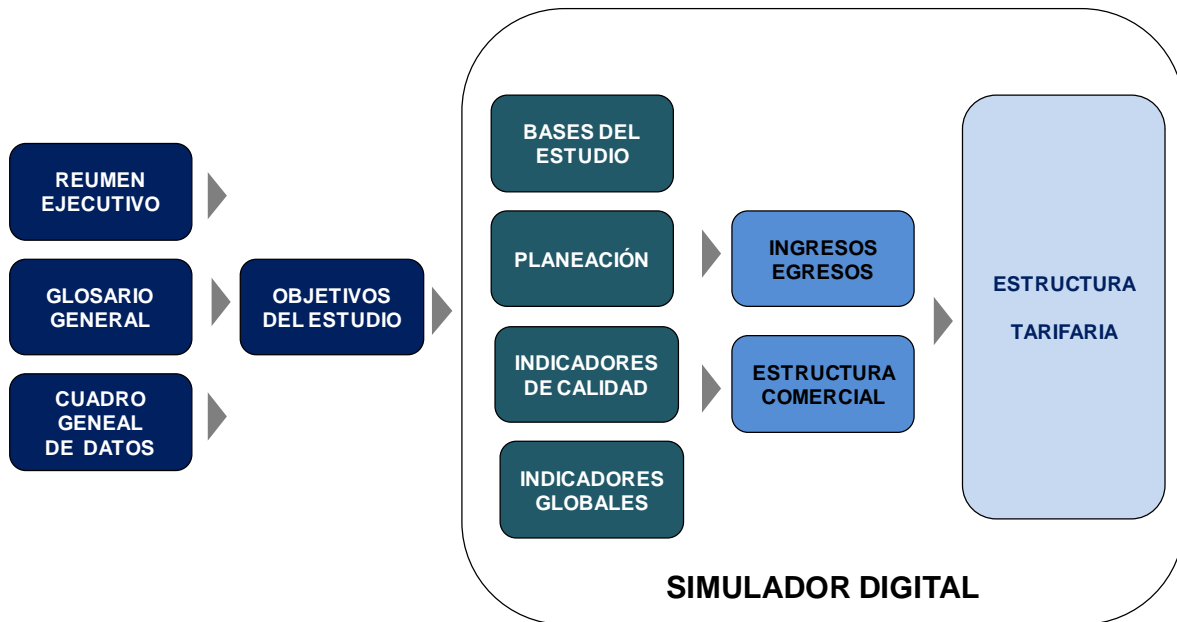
REUMEN EJECUTIVO

GLOSARIO GENERAL

CUADRO GENEAL DE DATOS

OBJETIVOS DEL ESTUDIO

BASES DEL ESTUDIO

PLANEACIÓN

INDICADORES DE CALIDAD

INDICADORES GLOBALES

INGRESOS EGRESOS

ESTRUCTURA COMERCIAL

ESTRUCTURA

TARIFARIA

SIMULADOR DIGITAL